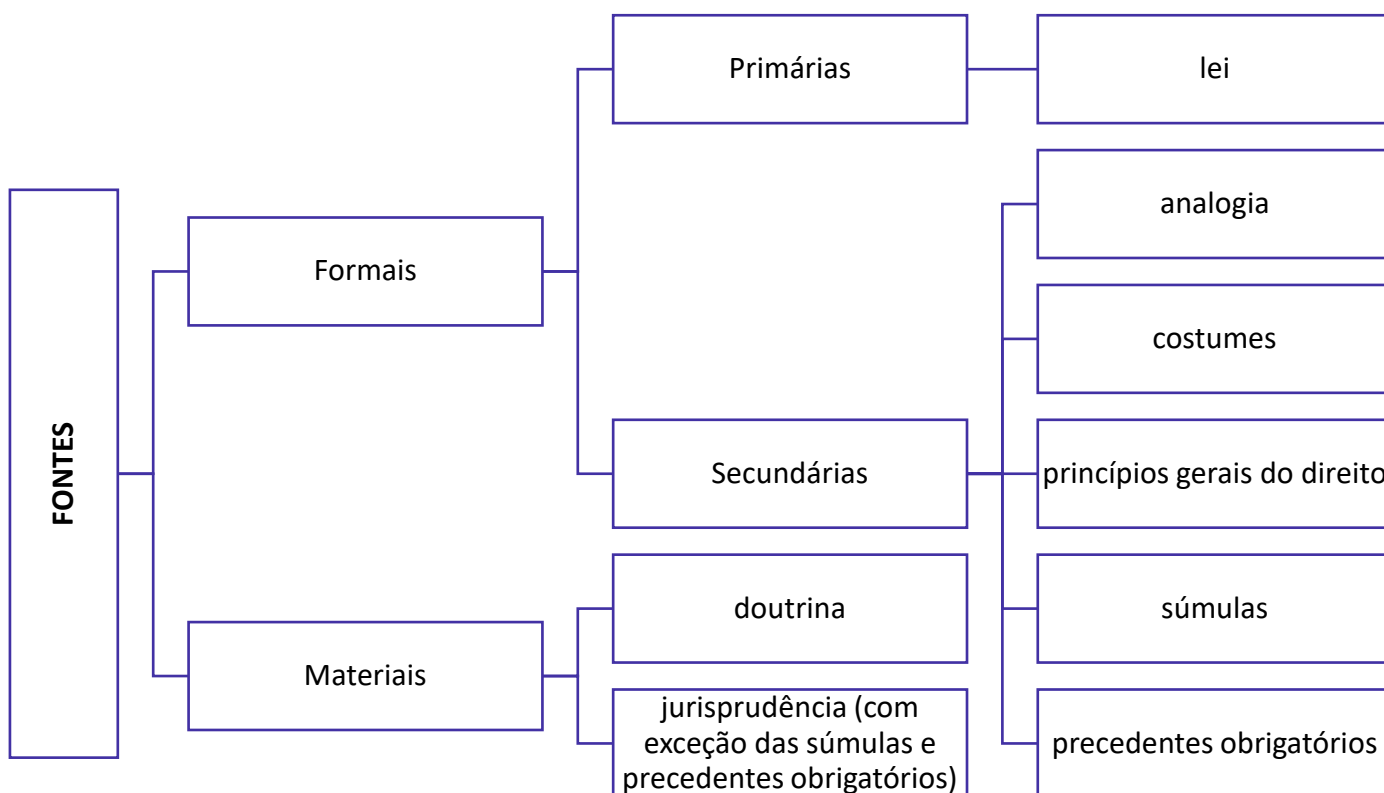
FONTES

Formais

Primárias

lei

Secundárias

analogia

costumes

princípios gerais do direito

súmulas

precedentes obrigatórios

Materiais

doutrina

jurisprudência (com exceção das súmulas e precedentes obrigatórios)